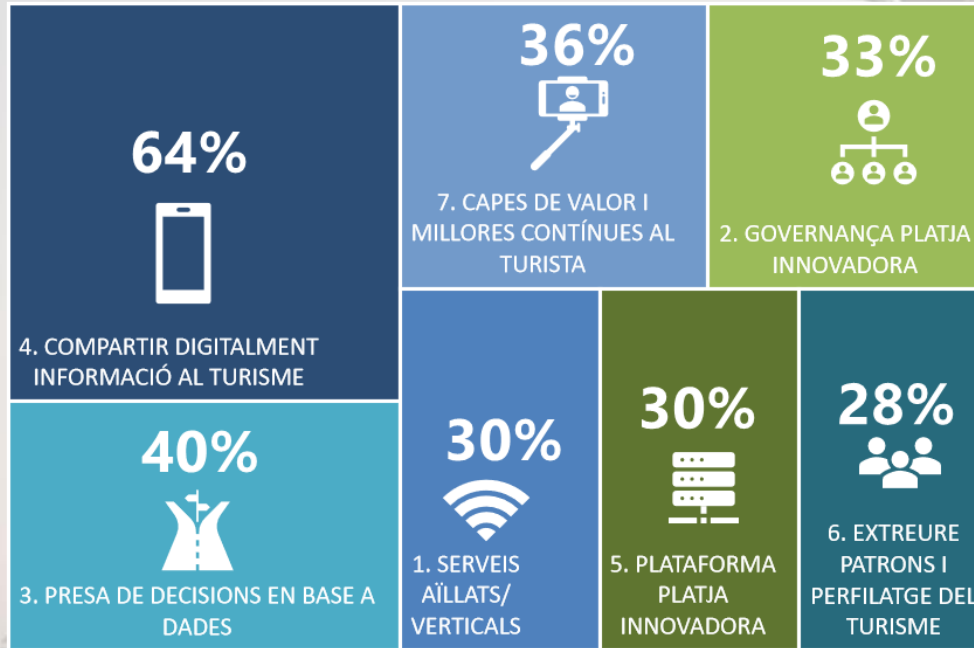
64%

4. COMPARTIR DIGITALMENT INFORMACIÓ AL TURISME

36%

7. CAPES DE VALOR I MILLORES CONTÍNUES AL TURISTA

33%

2. GOVERNANÇA PLATJA INNOVADORA

40%

3. PRESA DE DECISIONS EN BASE A DADES

30%

1. SERVEIS AÏLLATS/ VERTICALS

30%

5. PLATAFORMA PLATJA INNOVADORA

28%

6. EXTREURE PATRONS I PERFILATGE DEL TURISME